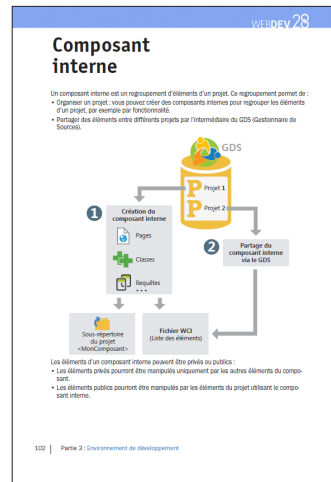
WEBDEV 28

Composant interne

Un composant interne est un regroupement d'éléments d'un projet. Ce regroupement permet de :
• Organiser un projet : vous pouvez créer des composants internes pour regrouper les éléments d'un projet, par exemple par fonctionnalité.
• Partager des éléments entre différents projets par l'intermédiaire du GDS (Gestionnaire de Sources).

GDS

Projet 1

Projet 2

1 Création du composant interne

Pages

Classes

Requêtes

...

2 Partage du composant interne via le GDS

Sous-répertoire du projet <MonComposant>

Fichier WCI (Liste des éléments)

Les éléments d'un composant interne peuvent être privés ou publics :
• Les éléments privés pourront être manipulés uniquement par les autres éléments du composant.
• Les éléments publics pourront être manipulés par les éléments du projet utilisant le composant interne.

102 Partie 3 : Environnement de développement